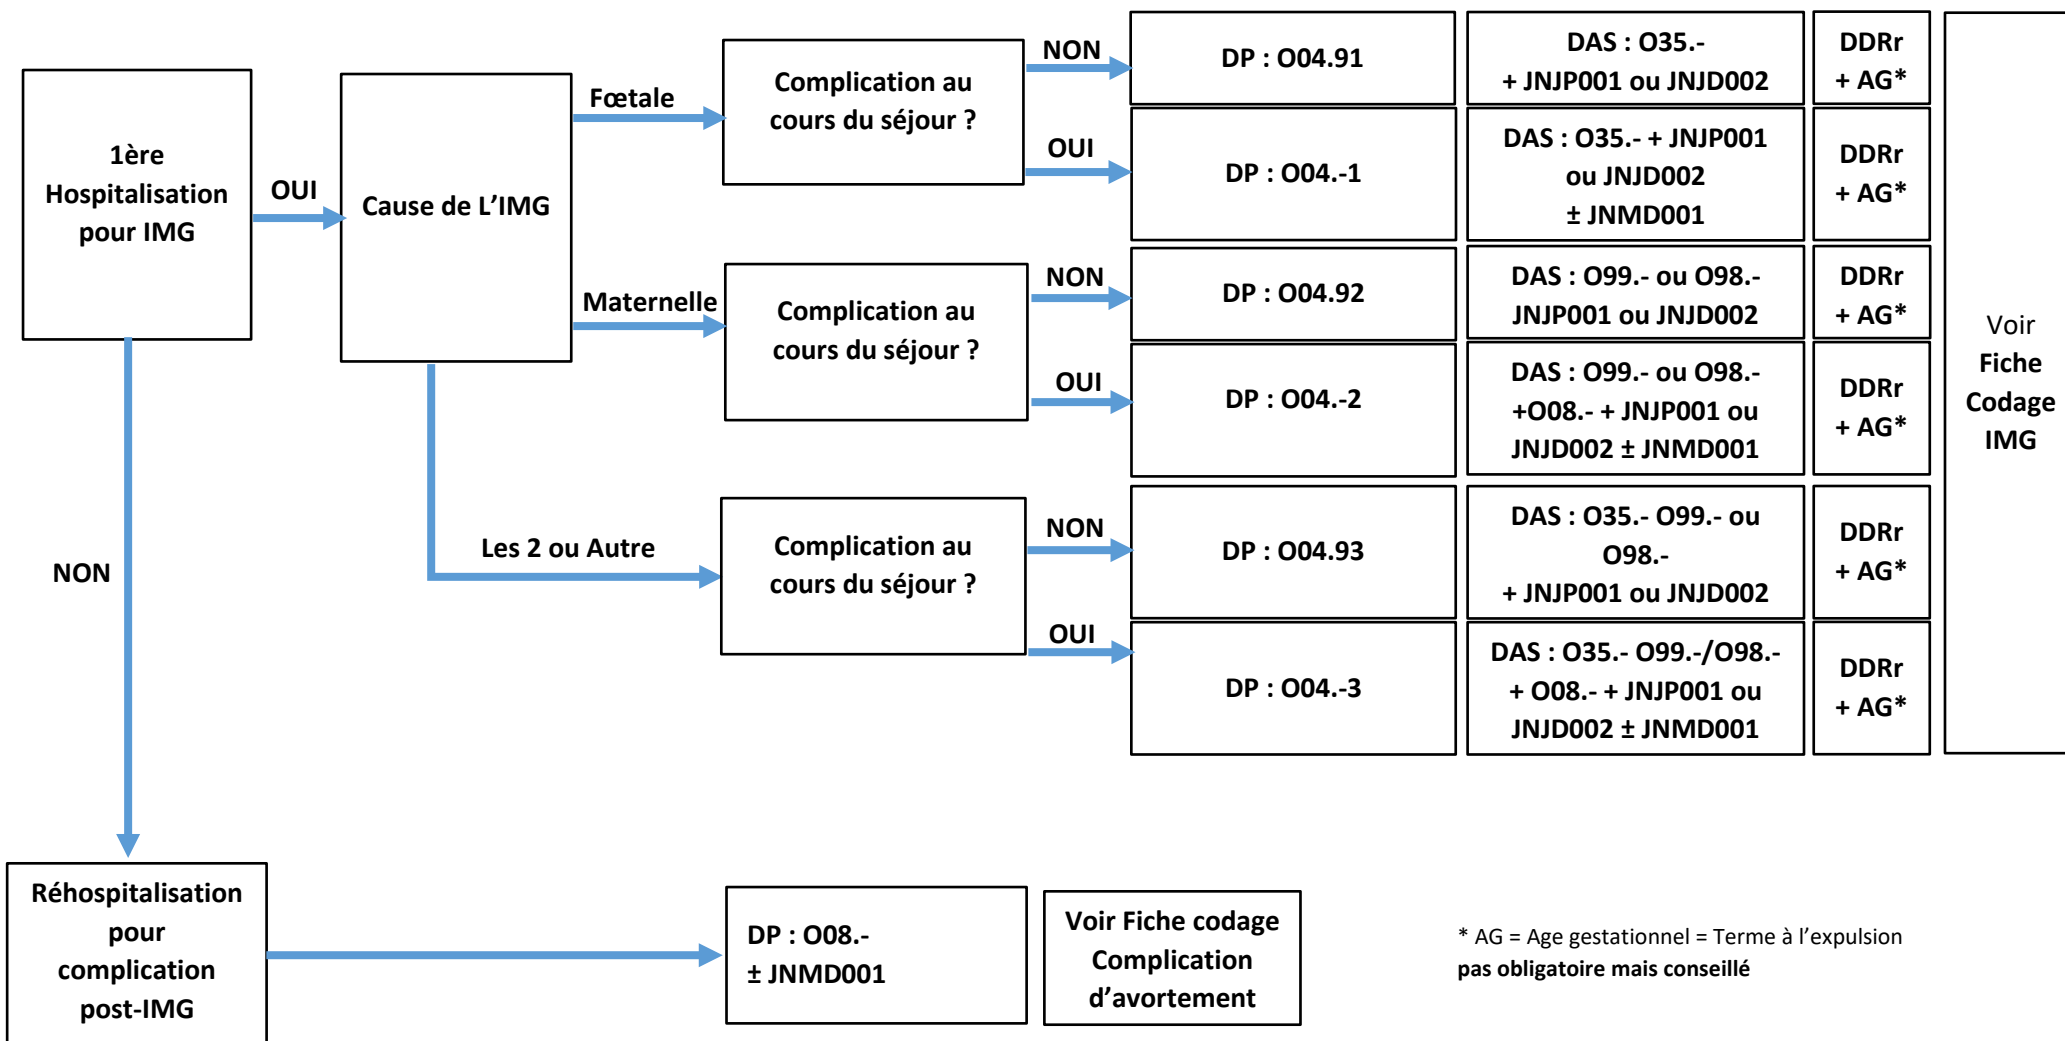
1ère Hospitalisation pour IMG

OUI

Cause de L'IMG

Fœtale

Complication au cours du séjour ?

NON

DP : O04.91

DAS : O35.-
+ JNJP001 ou JNJD002

DDRr
+ AG*

OUI

DP : O04.-1

DAS : O35.- + JNJP001 ou JNJD002 ± JNMD001

DDRr
+ AG*

Maternelle

Complication au cours du séjour ?

NON

DP : O04.92

DAS : O99.- ou O98.- JNJP001 ou JNJD002

DDRr
+ AG*

OUI

DP : O04.-2

DAS : O99.- ou O98.- +O08.- + JNJP001 ou JNJD002 ± JNMD001

DDRr
+ AG*

Les 2 ou Autre

Complication au cours du séjour ?

NON

DP : O04.93

DAS : O35.- O99.- ou O98.-
+ JNJP001 ou JNJD002

DDRr
+ AG*

OUI

DP : O04.-3

DAS : O35.- O99.-/O98.- + O08.- + JNJP001 ou JNJD002 ± JNMD001

DDRr
+ AG*

Voir Fiche Codage IMG

NON

Réhospitalisation pour complication post-IMG

DP : O08.-
± JNMD001

Voir Fiche codage Complication d'avortement

* AG = Age gestationnel = Terme à l'expulsion
pas obligatoire mais conseillé